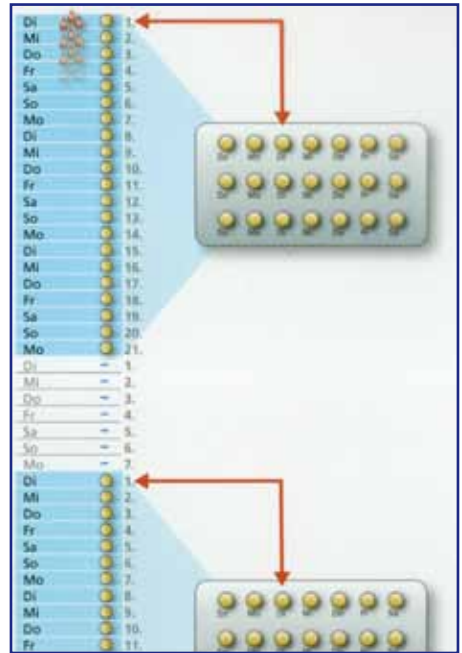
Di 1.
Mi 2.
Do 3.
Fr 4.
Sa 5.
So 6.
Mo 7.
Di 8.
Mi 9.
Do 10.
Fr 11.
Sa 12.
So 13.
Mo 14.
Di 15.
Mi 16.
Do 17.
Fr 18.
Sa 19.
So 20.
Mo 21.
Di – 1.
Mi – 2.
Do – 3.
Fr – 4.
Sa – 5.
So – 6.
Mo – 7.
Di 1.
Mi 2.
Do 3.
Fr 4.
Sa 5.
So 6.
Mo 7.
Di 8.
Mi 9.
Do 10.
Fr 11.